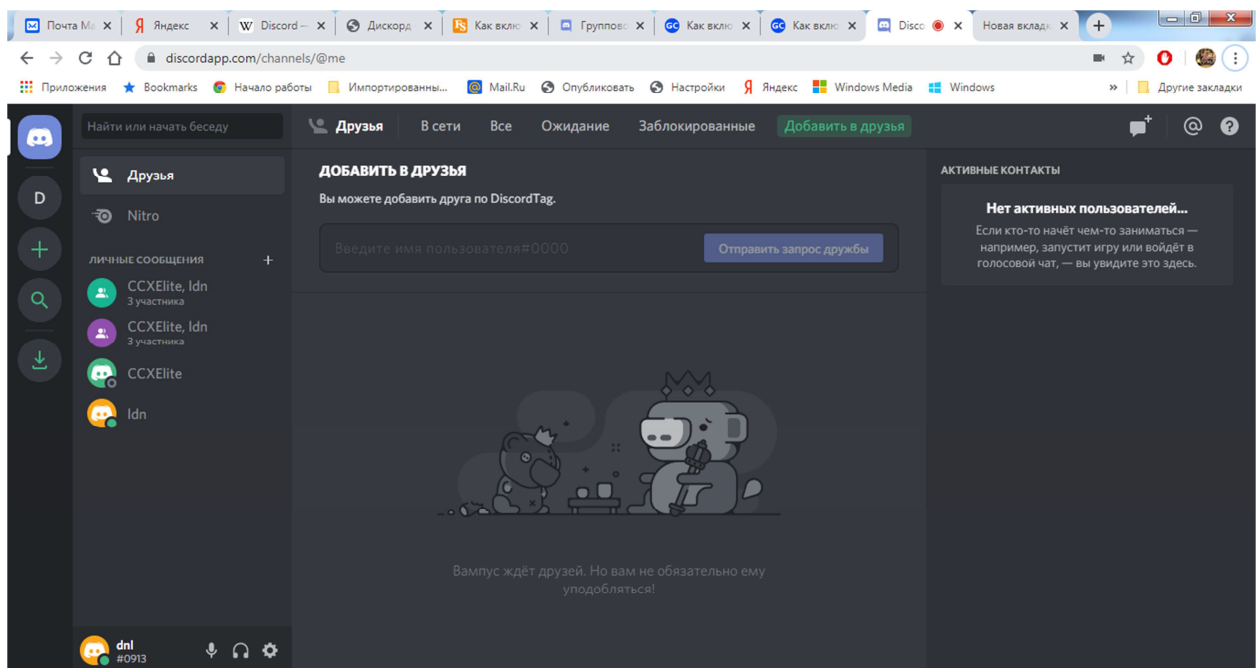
Почта Ma × Яндекс × W Discord – × Дискорд × Как вклю × Группов × Как вклю × Как вклю × Disco × Новая вкладк ×

discordapp.com/channels/@me

Приложения Bookmarks Начало работы Импортированны... Mail.Ru Опубликовать Настройки Яндекс Windows Media Windows » Другие закладки

Найти или начать беседу

Друзья В сети Все Ожидание Заблокированные Добавить в друзья

Друзья
Nitro

ЛИЧНЫЕ СООБЩЕНИЯ +

CCXElite, ldn
3 участника

CCXElite, ldn
3 участника

CCXElite

ldn

D

ДОБАВИТЬ В ДРУЗЬЯ

Вы можете добавить друга по DiscordTag.

Введите имя пользователя#0000

Отправить запрос дружбы

Вампус ждёт друзей. Но вам не обязательно ему уподобляться!

АКТИВНЫЕ КОНТАКТЫ

Нет активных пользователей...

Если кто-то начёт чем-то заниматься — например, запустит игру или войдёт в голосовой чат, — вы увидите это здесь.

dnl
#0913